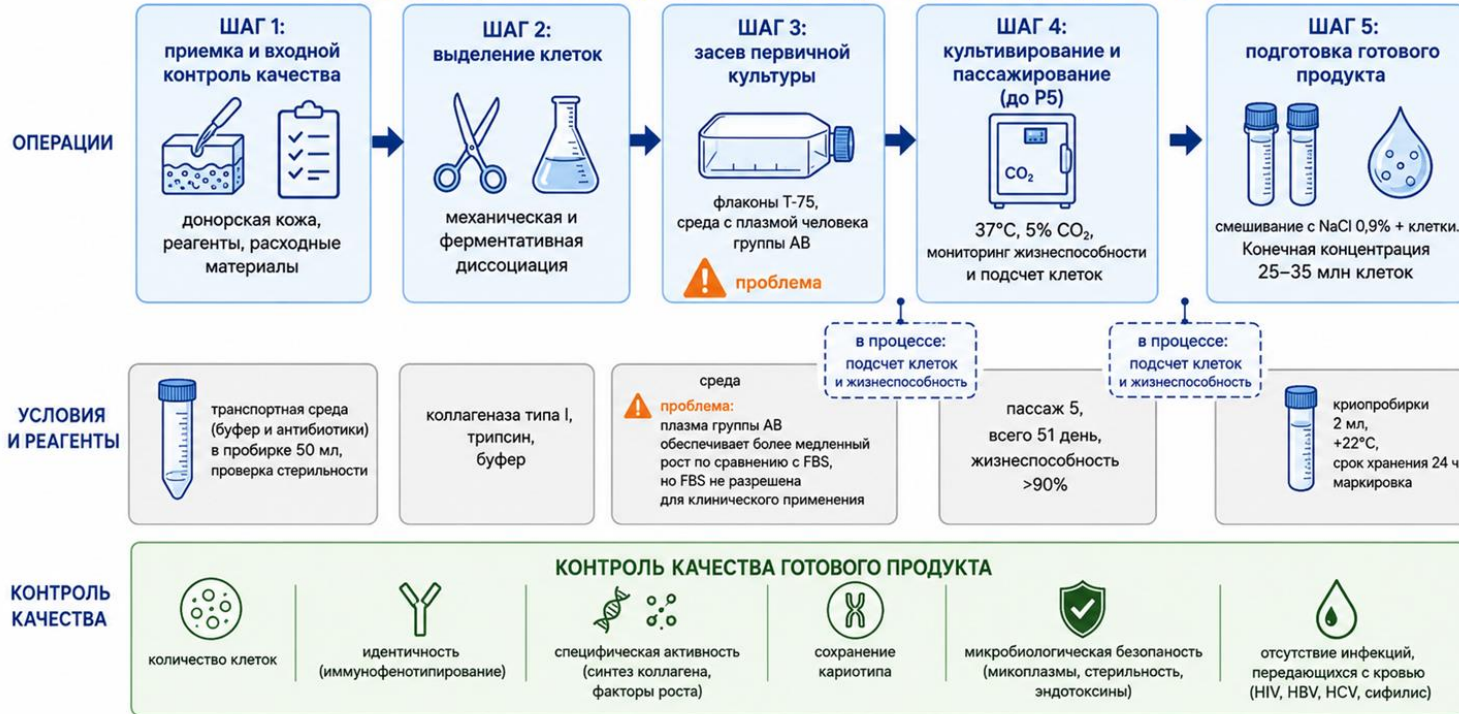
ОПЕРАЦИИ

ШАГ 1:
приемка и входной контроль качества

донорская кожа, реагенты, расходные материалы

ШАГ 2:
выделение клеток

механическая и ферментативная диссоциация

ШАГ 3:
засев первичной культуры

флаконы Т-75, среда с плазмой человека группы АВ

проблема

ШАГ 4:
культивирование и пассажирование (до P5)

$CO_2$

37°C, 5% $CO_2$, мониторинг жизнеспособности и подсчет клеток

ШАГ 5:
подготовка готового продукта

смешивание с NaCl 0,9% + клетки. Конечная концентрация 25–35 млн клеток

в процессе:
подсчет клеток и жизнеспособность

в процессе:
подсчет клеток и жизнеспособность

УСЛОВИЯ И РЕАГЕНТЫ

транспортная среда (буфер и антибиотики) в пробирке 50 мл, проверка стерильности

коллагеназа типа I, трипсин, буфер

среда
проблема:
плазма группы АВ обеспечивает более медленный рост по сравнению с FBS, но FBS не разрешена для клинического применения

пассаж 5, всего 51 день, жизнеспособность >90%

криопробирки 2 мл, +22°C, срок хранения 24 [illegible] маркировка

КОНТРОЛЬ КАЧЕСТВА

КОНТРОЛЬ КАЧЕСТВА ГОТОВОГО ПРОДУКТА

количество клеток

идентичность (иммунофенотипирование)

специфическая активность (синтез коллагена, факторы роста)

сохранение кариотипа

микробиологическая безопаность (микоплазмы, стерильность, эндотоксины)

отсутствие инфекций, передающихся с кровью (HIV, HBV, HCV, сифилис)